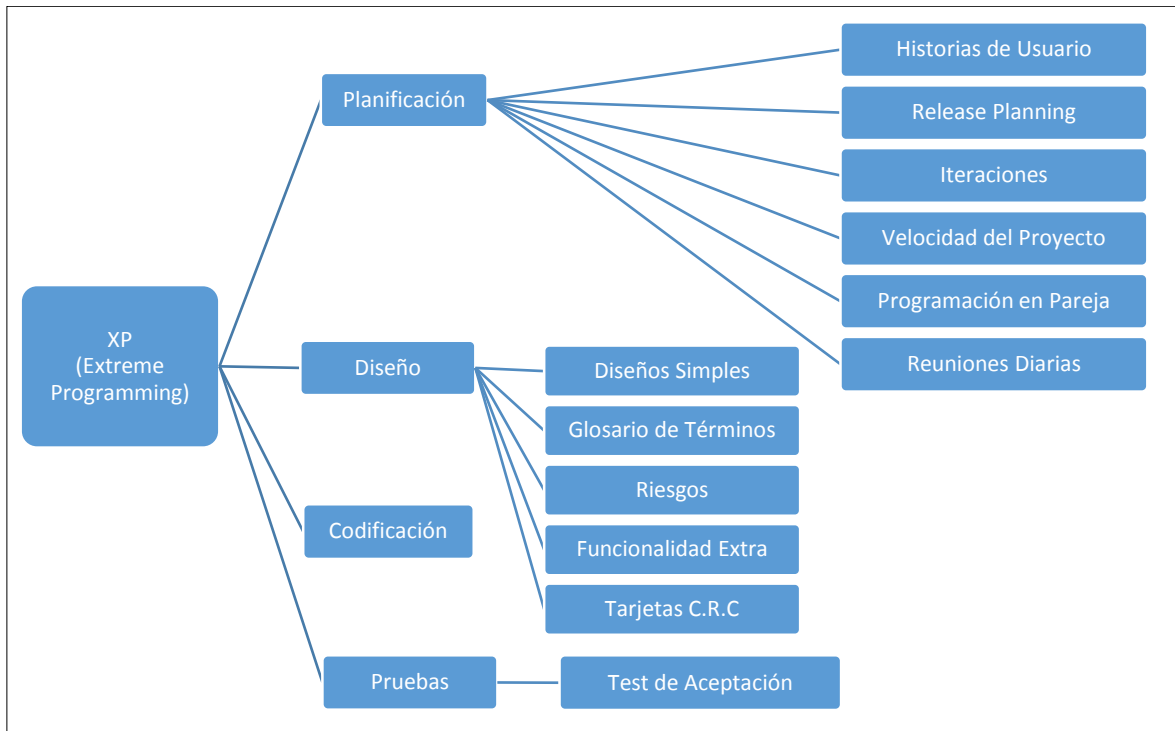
XP
(Extreme Programming)

Planificación

Historias de Usuario

Release Planning

Iteraciones

Velocidad del Proyecto

Programación en Pareja

Reuniones Diarias

Diseño

Diseños Simples

Glosario de Términos

Riesgos

Funcionalidad Extra

Tarjetas C.R.C

Codificación

Pruebas

Test de Aceptación